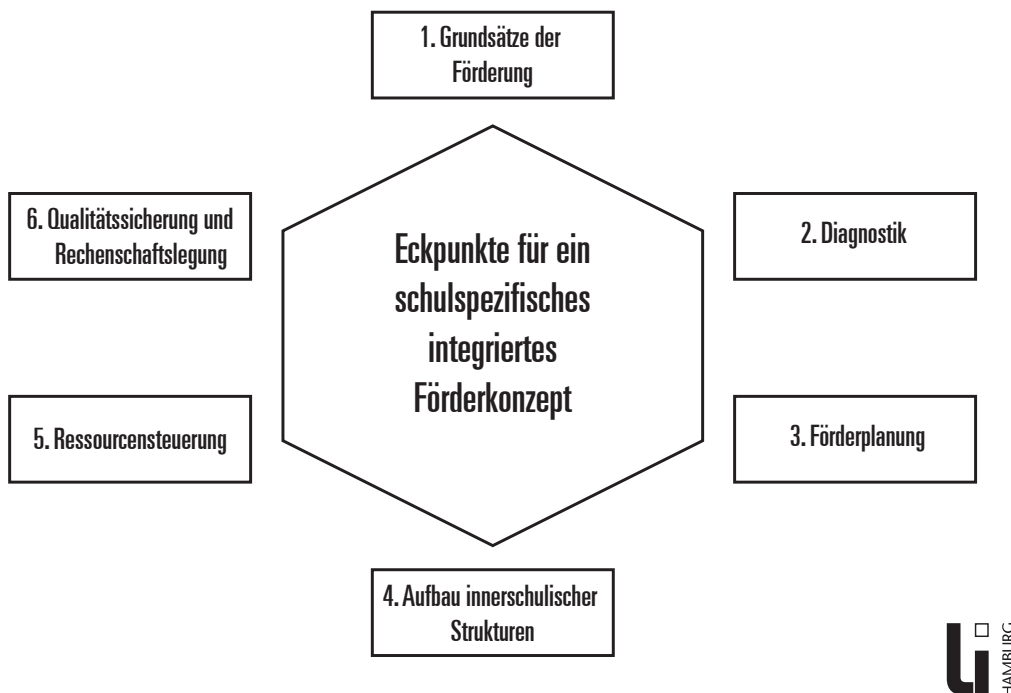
1. Grundsätze der Förderung

6. Qualitätssicherung und Rechenschaftslegung

Eckpunkte für ein schulspezifisches integriertes Förderkonzept

2. Diagnostik

5. Ressourcensteuerung

3. Förderplanung

4. Aufbau innerschulischer Strukturen

HAMBURG